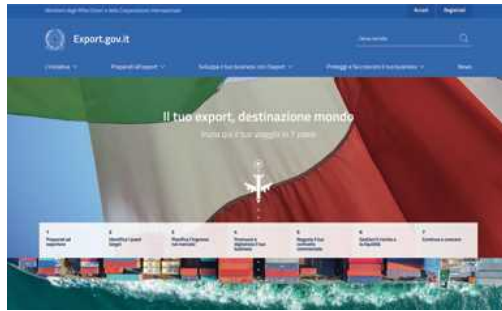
Ministero degli Affari Esteri e della Cooperazione Internazionale

Accedi Registrati

Export.gov.it

Cerca nel sito

L'iniziativa Preparati all'export Sviluppa il tuo business con l'export Proteggi e fai crescere il tuo business News

Il tuo export, destinazione mondo

Inizia qui il tuo viaggio in 7 passi

1 Preparati ad esportare

2 Identifica i paesi target

3 Pianifica l'ingresso nei mercati

4 Promuovi e digitalizza il tuo business

5 Negozia il tuo contratto commerciale

6 Gestisci il rischio e la liquidità

7 Continua a crescere